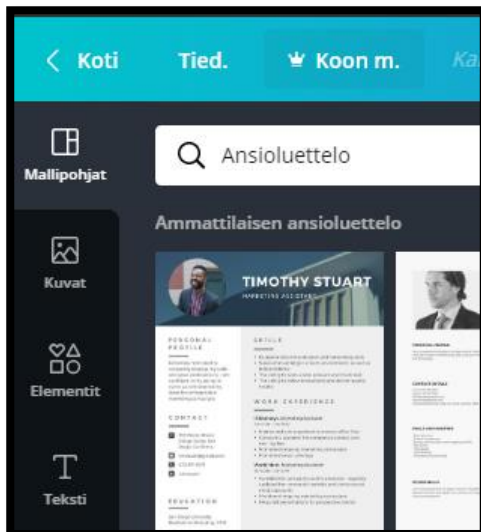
< Koti

Tied.

Koon m.

Ka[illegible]

Mallipohjat

Ansioluettelo

Ammattilaisen ansioluettelo

Kuvat

Elementit

Teksti

TIMOTHY STUART

MARKETING ASSISTANT

PERSONAL PROFILE

SKILLS

WORK EXPERIENCE

CONTACT

EDUCATION

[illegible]